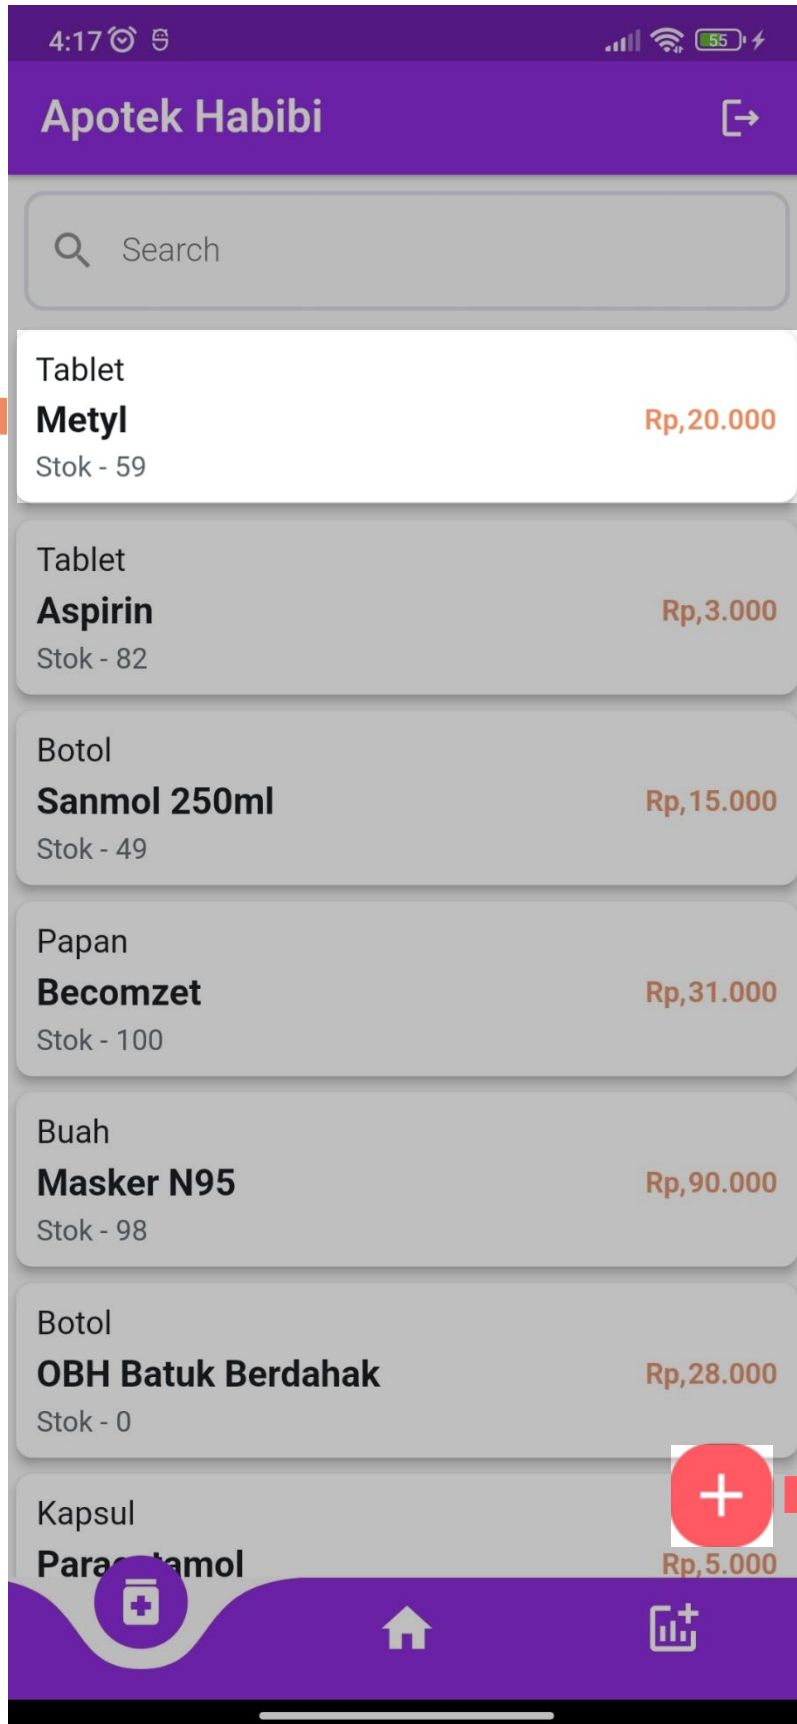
4:17

Apotek Habibi

Search

Tablet
Metyl
Stok - 59
Rp,20.000

Tablet
Aspirin
Stok - 82
Rp,3.000

Botol
Sanmol 250ml
Stok - 49
Rp,15.000

Papan
Becomzet
Stok - 100
Rp,31.000

Buah
Masker N95
Stok - 98
Rp,90.000

Botol
OBH Batuk Berdahak
Stok - 0
Rp,28.000

Kapsul
Para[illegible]amol
Rp,5.000